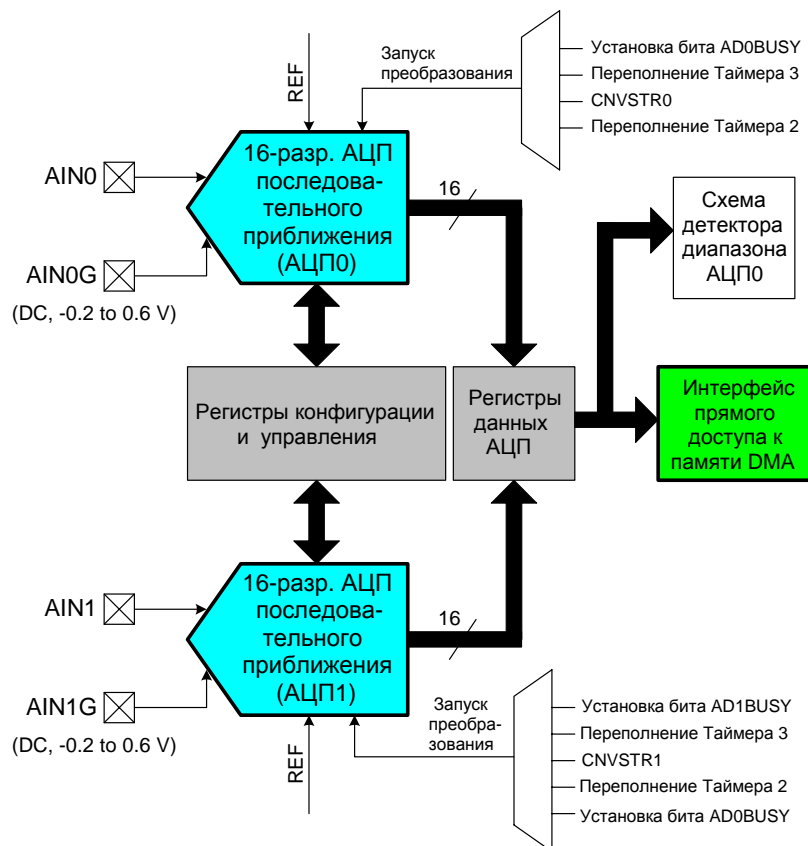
REF

Запуск преобразования

Установка бита AD0BUSY
Переполнение Таймера 3
CNVSTR0
Переполнение Таймера 2

AIN0

AIN0G

(DC, -0.2 to 0.6 V)

16-разр. АЦП последовательного приближения (АЦП0)

16

Схема детектора диапазона АЦП0

Регистры конфигурации и управления

Регистры данных АЦП

Интерфейс прямого доступа к памяти DMA

AIN1

AIN1G

(DC, -0.2 to 0.6 V)

16-разр. АЦП последовательного приближения (АЦП1)

16

Запуск преобразования

REF

Установка бита AD1BUSY
Переполнение Таймера 3
CNVSTR1
Переполнение Таймера 2
Установка бита AD0BUSY